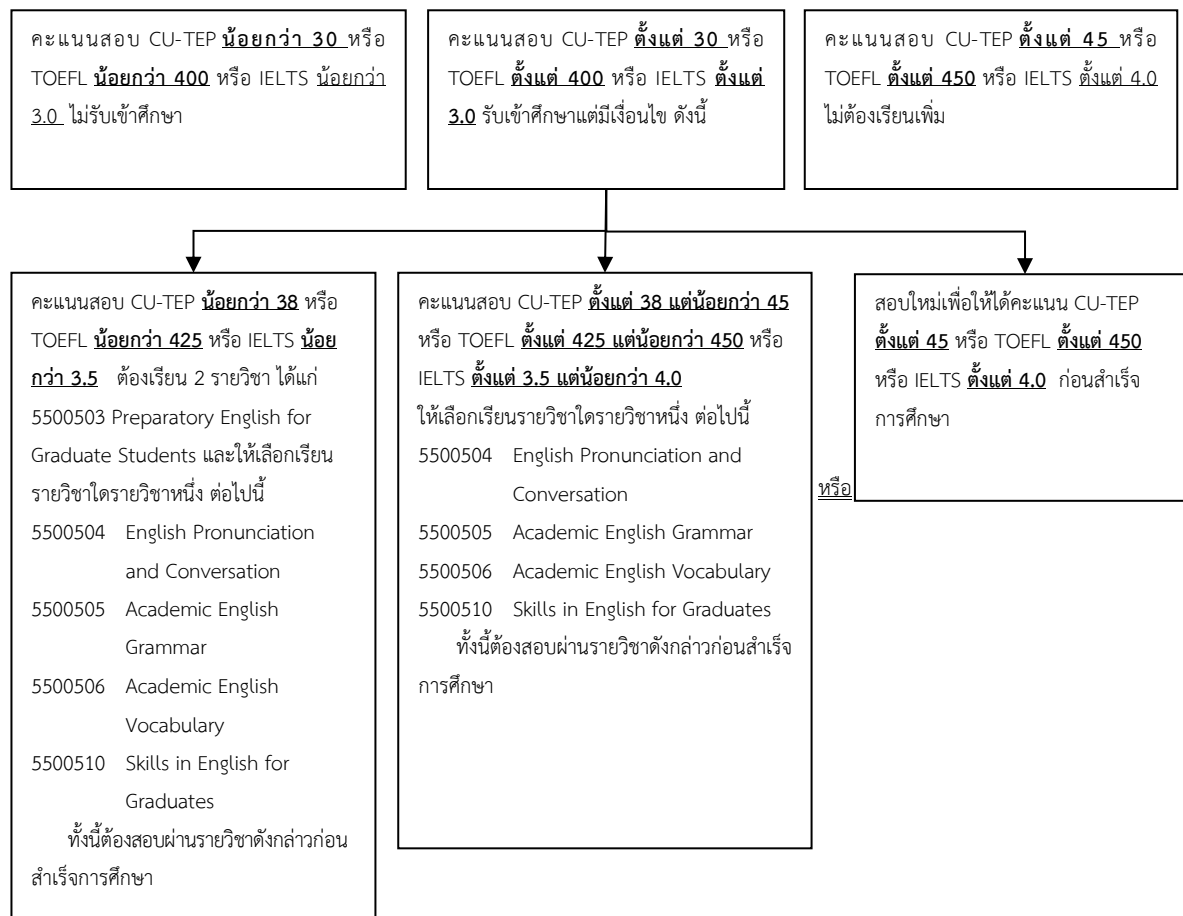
คะแนนสอบ CU-TEP น้อยกว่า 30 หรือ TOEFL น้อยกว่า 400 หรือ IELTS น้อยกว่า 3.0 ไม่รับเข้าศึกษา

คะแนนสอบ CU-TEP ตั้งแต่ 30 หรือ TOEFL ตั้งแต่ 400 หรือ IELTS ตั้งแต่ 3.0 รับเข้าศึกษาแต่มีเงื่อนไข ดังนี้

คะแนนสอบ CU-TEP ตั้งแต่ 45 หรือ TOEFL ตั้งแต่ 450 หรือ IELTS ตั้งแต่ 4.0 ไม่ต้องเรียนเพิ่ม

คะแนนสอบ CU-TEP น้อยกว่า 38 หรือ TOEFL น้อยกว่า 425 หรือ IELTS น้อยกว่า 3.5 ต้องเรียน 2 รายวิชา ได้แก่ 5500503 Preparatory English for Graduate Students และให้เลือกเรียนรายวิชาใดรายวิชาหนึ่ง ต่อไปนี้
5500504 English Pronunciation and Conversation
5500505 Academic English Grammar
5500506 Academic English Vocabulary
5500510 Skills in English for Graduates
ทั้งนี้ต้องสอบผ่านรายวิชาดังกล่าวก่อนสำเร็จการศึกษา

คะแนนสอบ CU-TEP ตั้งแต่ 38 แต่น้อยกว่า 45 หรือ TOEFL ตั้งแต่ 425 แต่น้อยกว่า 450 หรือ IELTS ตั้งแต่ 3.5 แต่น้อยกว่า 4.0
ให้เลือกเรียนรายวิชาใดรายวิชาหนึ่ง ต่อไปนี้
5500504 English Pronunciation and Conversation
5500505 Academic English Grammar
5500506 Academic English Vocabulary
5500510 Skills in English for Graduates
ทั้งนี้ต้องสอบผ่านรายวิชาดังกล่าวก่อนสำเร็จการศึกษา

หรือ

สอบใหม่เพื่อให้ได้คะแนน CU-TEP ตั้งแต่ 45 หรือ TOEFL ตั้งแต่ 450 หรือ IELTS ตั้งแต่ 4.0 ก่อนสำเร็จการศึกษา